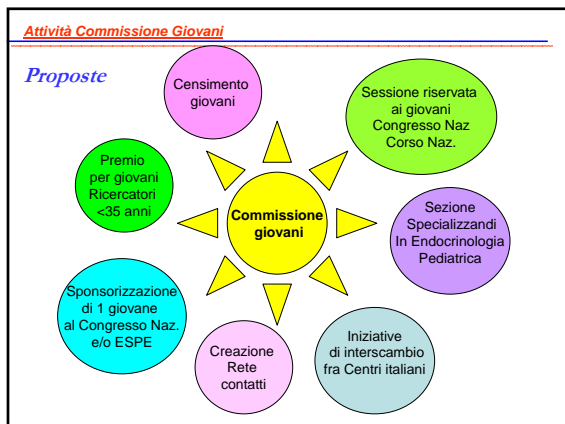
Attività Commissione Giovani

Proposte

Censimento giovani

Sessione riservata ai giovani Congresso Naz Corso Naz.

Premio per giovani Ricercatori <35 anni

Commissione giovani

Sezione Specializzandi In Endocrinologia Pediatrica

Sponsorizzazione di 1 giovane al Congresso Naz. e/o ESPE

Creazione Rete contatti

Iniziative di interscambio fra Centri italiani